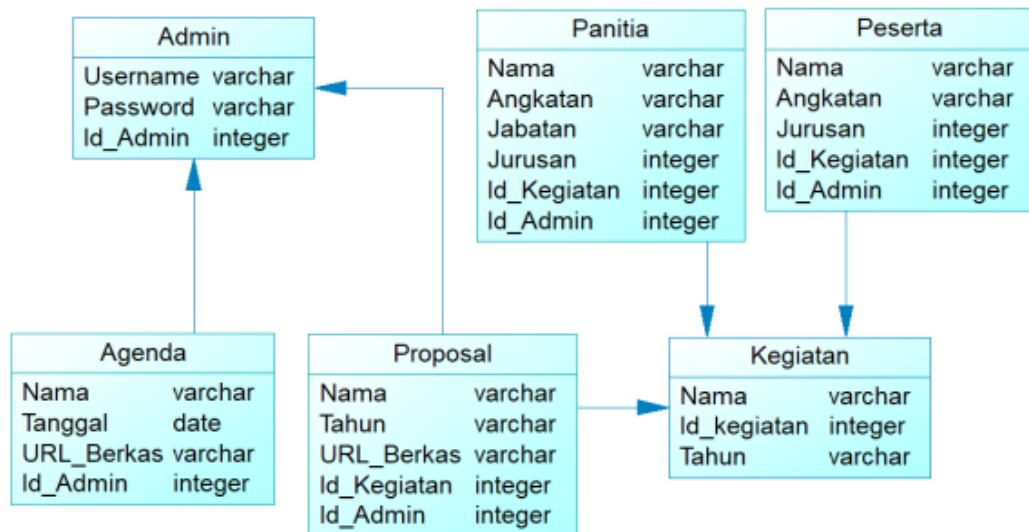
Admin

| Username | varchar |
|---|---|
| Password | varchar |
| Id_Admin | integer |

Panitia

| Nama | varchar |
|---|---|
| Angkatan | varchar |
| Jabatan | varchar |
| Jurusan | integer |
| Id_Kegiatan | integer |
| Id_Admin | integer |

Peserta

| Nama | varchar |
|---|---|
| Angkatan | varchar |
| Jurusan | integer |
| Id_Kegiatan | integer |
| Id_Admin | integer |

Agenda

| Nama | varchar |
|---|---|
| Tanggal | date |
| URL_Berkas | varchar |
| Id_Admin | integer |

Proposal

| Nama | varchar |
|---|---|
| Tahun | varchar |
| URL_Berkas | varchar |
| Id_Kegiatan | integer |
| Id_Admin | integer |

Kegiatan

| Nama | varchar |
|---|---|
| Id_kegiatan | integer |
| Tahun | varchar |